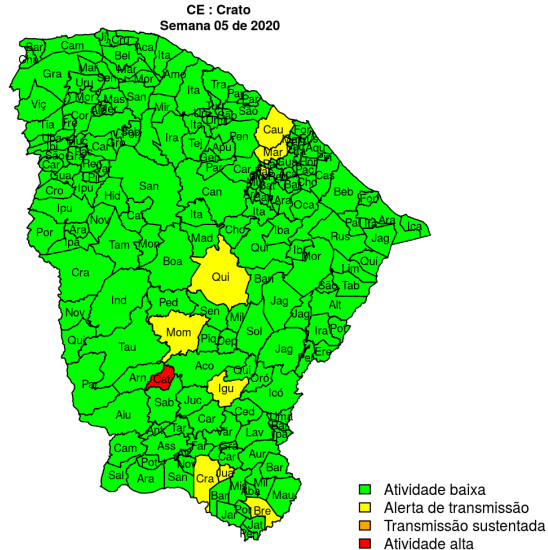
CE : Crato
Semana 05 de 2020

Bar Cam Jij Cru Aca Ita Bel Mar Gra Uru Sen Mor Mpr Ame Itr Tra Par Par São Viç Mor Mas Tia Tia Cor Sob Ira Pen Cau Tej Apu Mar Ara Gua Car Can Cro Ipu Hid San Ita Beb Por Nov Cat Mad Cho Oca Rus Ara Jag Ica Ipa Tam Mon Boa Qui Qui Iba Qui Lim Cra Ind Ped Ban Jag Sab Alt Nov Sen Mil Sol Jag Ira Qui Mom Pir Dep Qui Tau Jag Ere Arn Pa Cat Aiu Igu Oro Icó Sab Juc Car Ced Umi Ant Tar Var Lav Bar Ass Far Cam Aur Pot Nov Bar Sal Ara San Jua Mis Cra Mil Mau Bar Pot Bre Jar Jat Pen

Atividade baixa
Alerta de transmissão
Transmissão sustentada
Atividade alta